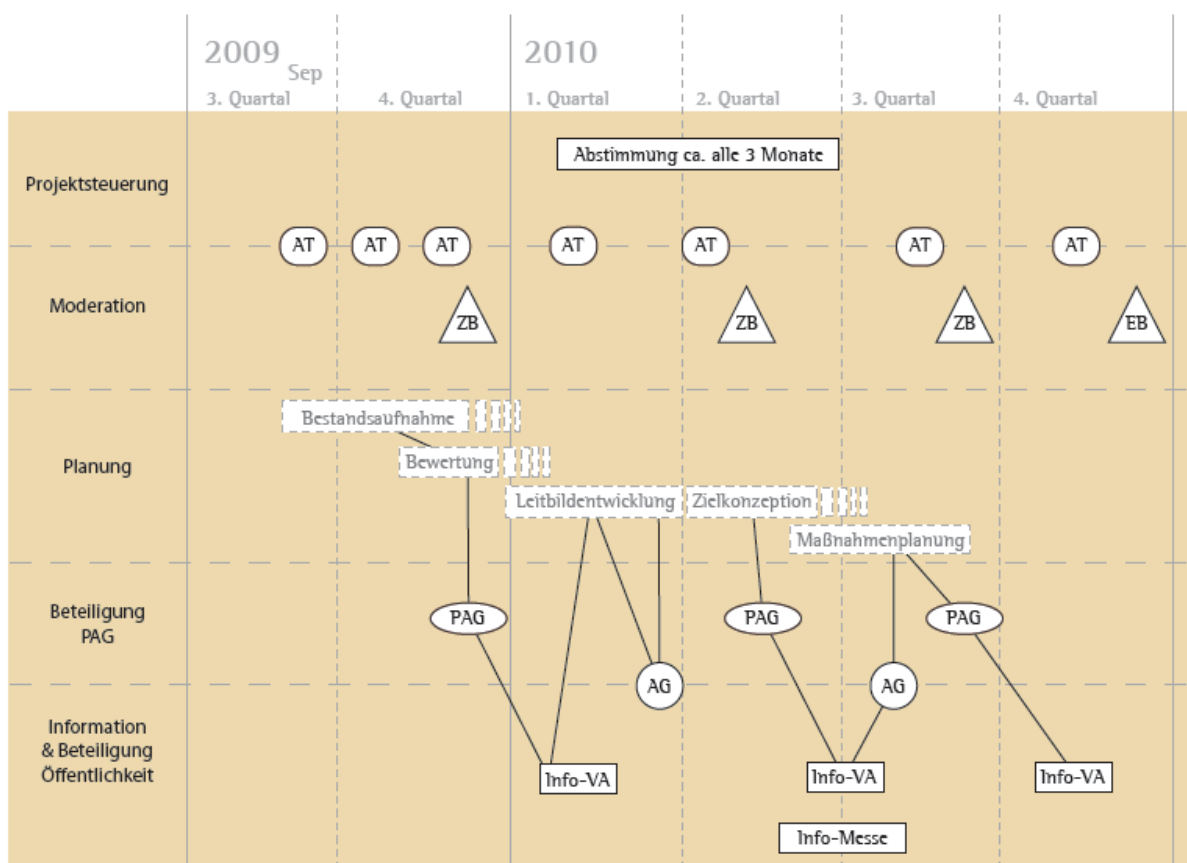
2009 Sep
3. Quartal
4. Quartal
2010
1. Quartal
2. Quartal
3. Quartal
4. Quartal

Projektsteuerung
Abstimmung ca. alle 3 Monate
AT AT AT AT AT AT AT

Moderation
ZB ZB ZB EB

Planung
Bestandsaufnahme
Bewertung
Leitbildentwicklung
Zielkonzeption
Maßnahmenplanung

Beteiligung PAG
PAG PAG PAG

AG AG

Information & Beteiligung Öffentlichkeit
Info-VA
Info-VA
Info-VA
Info-Messe